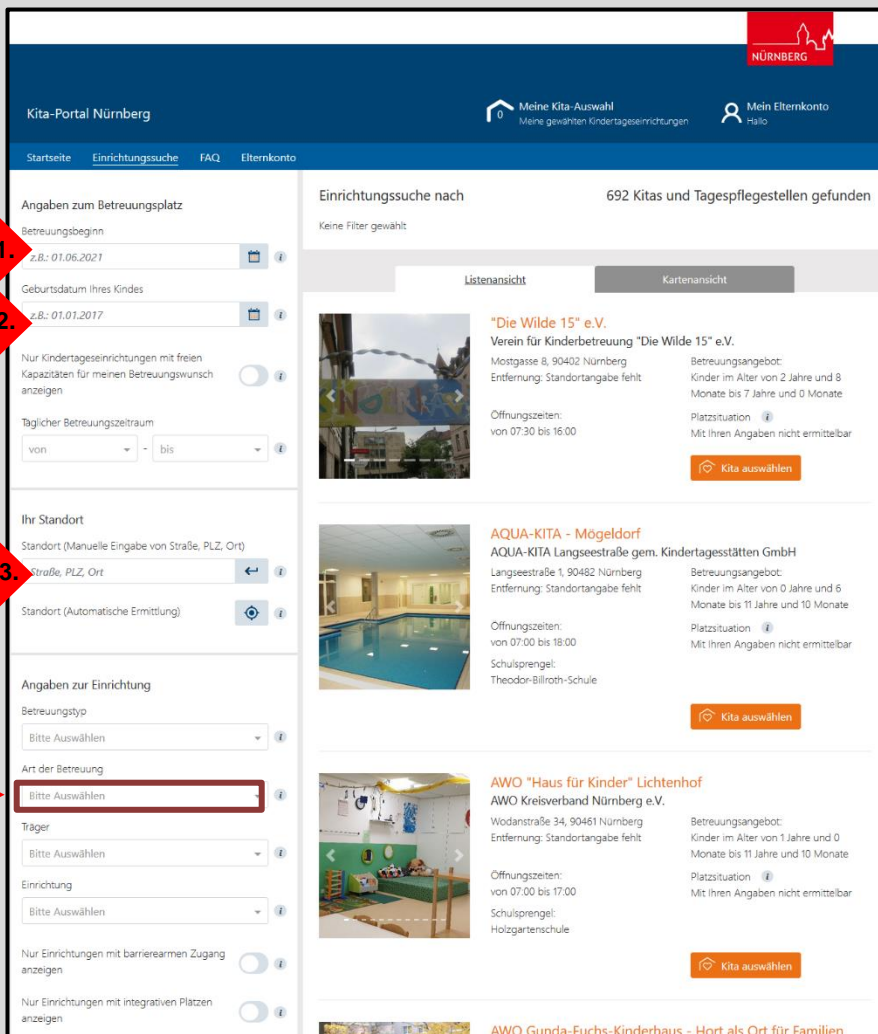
NÜRNBERG

Kita-Portal Nürnberg

0 Meine Kita-Auswahl
Meine gewählten Kindertageseinrichtungen

Mein Elternkonto
Hallo

Startseite Einrichtungssuche FAQ Elternkonto

Angaben zum Betreuungsplatz

Betreuungsbeginn

1. z.B.: 01.06.2021

Geburtsdatum Ihres Kindes

2. z.B.: 01.01.2017

Nur Kindertageseinrichtungen mit freien Kapazitäten für meinen Betreuungswunsch anzeigen

Täglicher Betreuungszeitraum

von - bis

Ihr Standort

Standort (Manuelle Eingabe von Straße, PLZ, Ort)

3. Straße, PLZ, Ort

Standort (Automatische Ermittlung)

Angaben zur Einrichtung

Betreuungstyp

Bitte Auswählen

Art der Betreuung

Bitte Auswählen

Träger

Bitte Auswählen

Einrichtung

Bitte Auswählen

Nur Einrichtungen mit barrierearmen Zugang anzeigen

Nur Einrichtungen mit integrativen Plätzen anzeigen

Einrichtungssuche nach

692 Kitas und Tagespflegestellen gefunden

Keine Filter gewählt

Listenansicht Kartenansicht

"Die Wilde 15" e.V.
Verein für Kinderbetreuung "Die Wilde 15" e.V.
Mostgasse 8, 90402 Nürnberg
Entfernung: Standortangabe fehlt
Betreuungsangebot:
Kinder im Alter von 2 Jahre und 8 Monate bis 7 Jahre und 0 Monate
Öffnungszeiten:
von 07:30 bis 16:00
Platzsituation
Mit Ihren Angaben nicht ermittelbar
Kita auswählen

AQUA-KITA - Mögeldorf
AQUA-KITA Langseestraße gem. Kindertagesstätten GmbH
Langseestraße 1, 90482 Nürnberg
Entfernung: Standortangabe fehlt
Betreuungsangebot:
Kinder im Alter von 0 Jahre und 6 Monate bis 11 Jahre und 10 Monate
Öffnungszeiten:
von 07:00 bis 18:00
Platzsituation
Mit Ihren Angaben nicht ermittelbar
Schulsprengel:
Theodor-Billroth-Schule
Kita auswählen

AWO "Haus für Kinder" Lichtenhof
AWO Kreisverband Nürnberg e.V.
Wodanstraße 34, 90461 Nürnberg
Entfernung: Standortangabe fehlt
Betreuungsangebot:
Kinder im Alter von 1 Jahre und 0 Monate bis 11 Jahre und 10 Monate
Öffnungszeiten:
von 07:00 bis 17:00
Platzsituation
Mit Ihren Angaben nicht ermittelbar
Schulsprengel:
Holzgartenschule
Kita auswählen

AWO Gunda-Fuchs-Kinderhaus - Hort als Ort für Familien